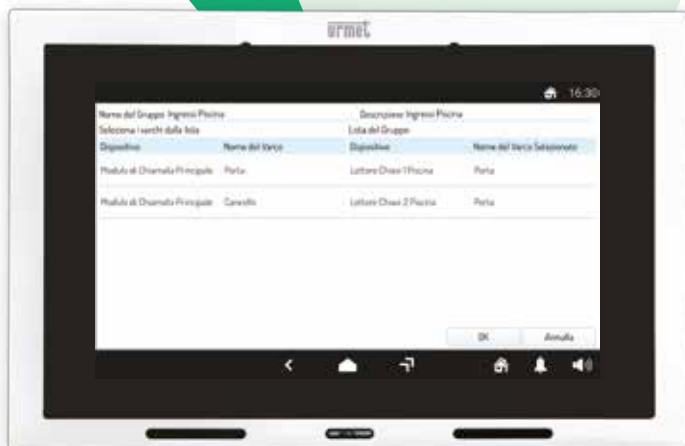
Urmet

16:30

Nome del Gruppo: Ingresso Piscina

Descrizione: Ingresso Piscina

Seleziona i varchi dalla lista

Lista del Gruppo

| Dispositivo | Nome del Varco | Dispositivo | Nome del Varco Selezionato |
|---|---|---|---|
| Modulo di Chiamata Principale | Porta | Lettore Chiavi 1 Piscina | Porta |
| Modulo di Chiamata Principale | Cancello | Lettore Chiavi 2 Piscina | Porta |

OK

Annulla